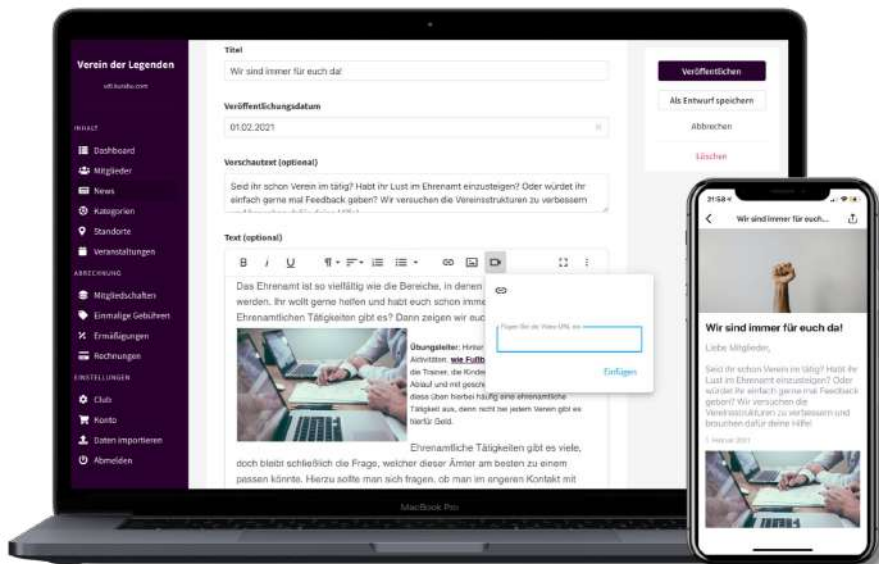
Verein der Legenden
vdl.kundo.com

INHALT
Dashboard
Mitglieder
News
Kategorien
Standorte
Veranstaltungen

ABRECHNUNG
Mitgliedschaften
Einmalige Gebühren
Ermäßigungen
Rechnungen

EINSTELLUNGEN
Club
Konto
Daten importieren
Abmelden

Titel
Wir sind immer für euch da!

Veröffentlichungsdatum
01.02.2021

Vorschautext (optional)
Seid ihr schon Verein im tätig? Habt ihr Lust im Ehrenamt einzusteigen? Oder würdet ihr einfach gerne mal Feedback geben? Wir versuchen die Vereinsstrukturen zu verbessern

Text (optional)
B I U

Das Ehrenamt ist so vielfältig wie die Bereiche, in denen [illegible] werden. Ihr wollt gerne helfen und habt euch schon imme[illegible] Ehrenamtlichen Tätigkeiten gibt es? Dann zeigen wir euc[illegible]

Übungsleiter: Hinter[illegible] Aktivitäten, wie Fußb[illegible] die Trainer, die Kinder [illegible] Ablauf und mit gesch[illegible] diese üben hierbei häufig eine ehrenamtliche Tätigkeit aus, denn nicht bei jedem Verein gibt es hierfür Geld.

Ehrenamtliche Tätigkeiten gibt es viele, doch bleibt schließlich die Frage, welcher dieser Ämter am besten zu einem passen könnte. Hierzu sollte man sich fragen, ob man im engeren Kontakt mit

Fügen Sie die Video URL ein
Einfügen

Veröffentlichen
Als Entwurf speichern
Abbrechen
Löschen

MacBook Pro

21:58
Wir sind immer für euch...
Wir sind immer für euch da!
Liebe Mitglieder,
Seid ihr schon Verein im tätig? Habt ihr Lust im Ehrenamt einzusteigen? Oder würdet ihr einfach gerne mal Feedback geben? Wir versuchen die Vereinsstrukturen zu verbessern und brauchen dafür deine Hilfe!
1. Februar 2021